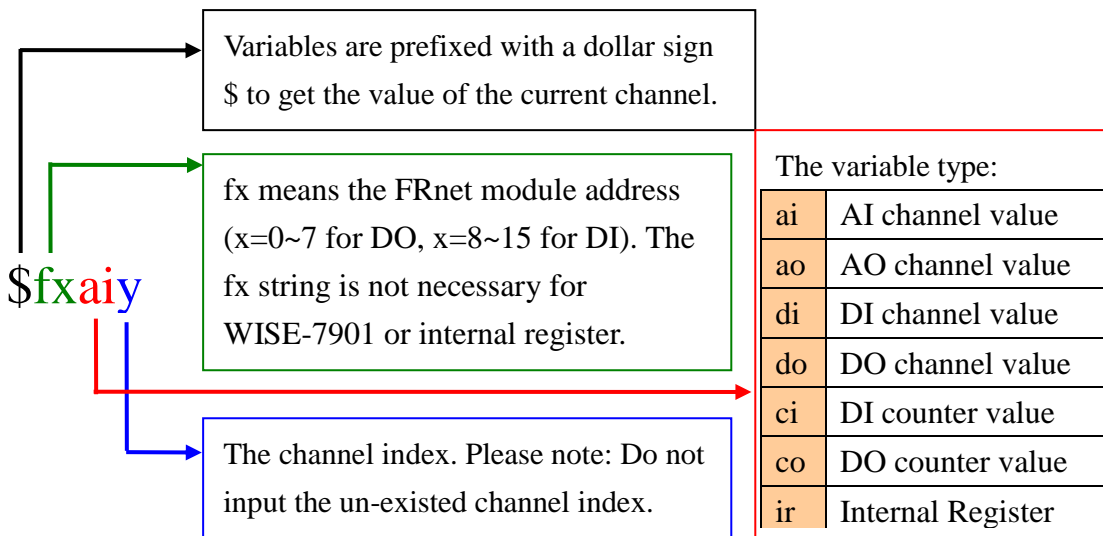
Variables are prefixed with a dollar sign \$ to get the value of the current channel.

fx means the FRnet module address (x=0~7 for DO, x=8~15 for DI). The fx string is not necessary for WISE-7901 or internal register.

\$fxaiy

The channel index. Please note: Do not input the un-existed channel index.

The variable type:

| | |
|---|---|
| ai | AI channel value |
| ao | AO channel value |
| di | DI channel value |
| do | DO channel value |
| ci | DI counter value |
| co | DO counter value |
| ir | Internal Register |